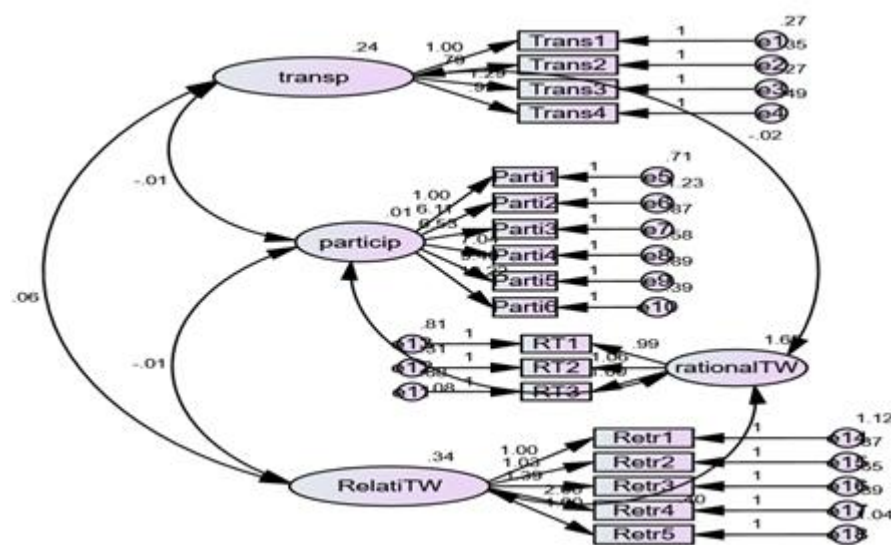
.27
1 e1 .35
1 e2 .27
1 e3 .49
1 e4
-.02

.24
1.00
.78
1.29
.91
transp
Trans1
Trans2
Trans3
Trans4

-.01

.71
1 e5 1.23
1 e6 .87
1 e7 .58
1 e8 .89
1 e9 .39
1 e10

1.00
.01 6.11
6.53
7.04
5.41
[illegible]
particip
Parti1
Parti2
Parti3
Parti4
Parti5
Parti6

.06

.81
e11 1
.81
e12 .88 1
e13 1.08 1
RT1
RT2
RT3
.99
1.06
.60
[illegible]
1.60
rationalTW

-.01

.34
RelatiTW
1.00
1.03
1.39
2.38
1.80
.30
Retr1
Retr2
Retr3
Retr4
Retr5
1.12
1 e14 .87
1 e15 .55
1 e16 .89
1 e17 1.04
1 e18